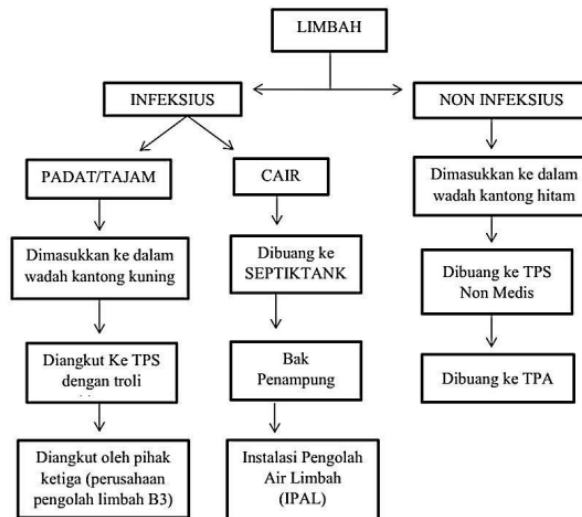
LIMBAH

INFEKSIUS

NON INFEKSIUS

PADAT/TAJAM

CAIR

Dimasukkan ke dalam wadah kantong hitam

Dimasukkan ke dalam wadah kantong kuning

Dibuang ke SEPTIKTANK

Dibuang ke TPS Non Medis

Diangkut Ke TPS dengan troli

Bak Penampung

Dibuang ke TPA

Diangkut oleh pihak ketiga (perusahaan pengolah limbah B3)

Instalasi Pengolah Air Limbah (IPAL)